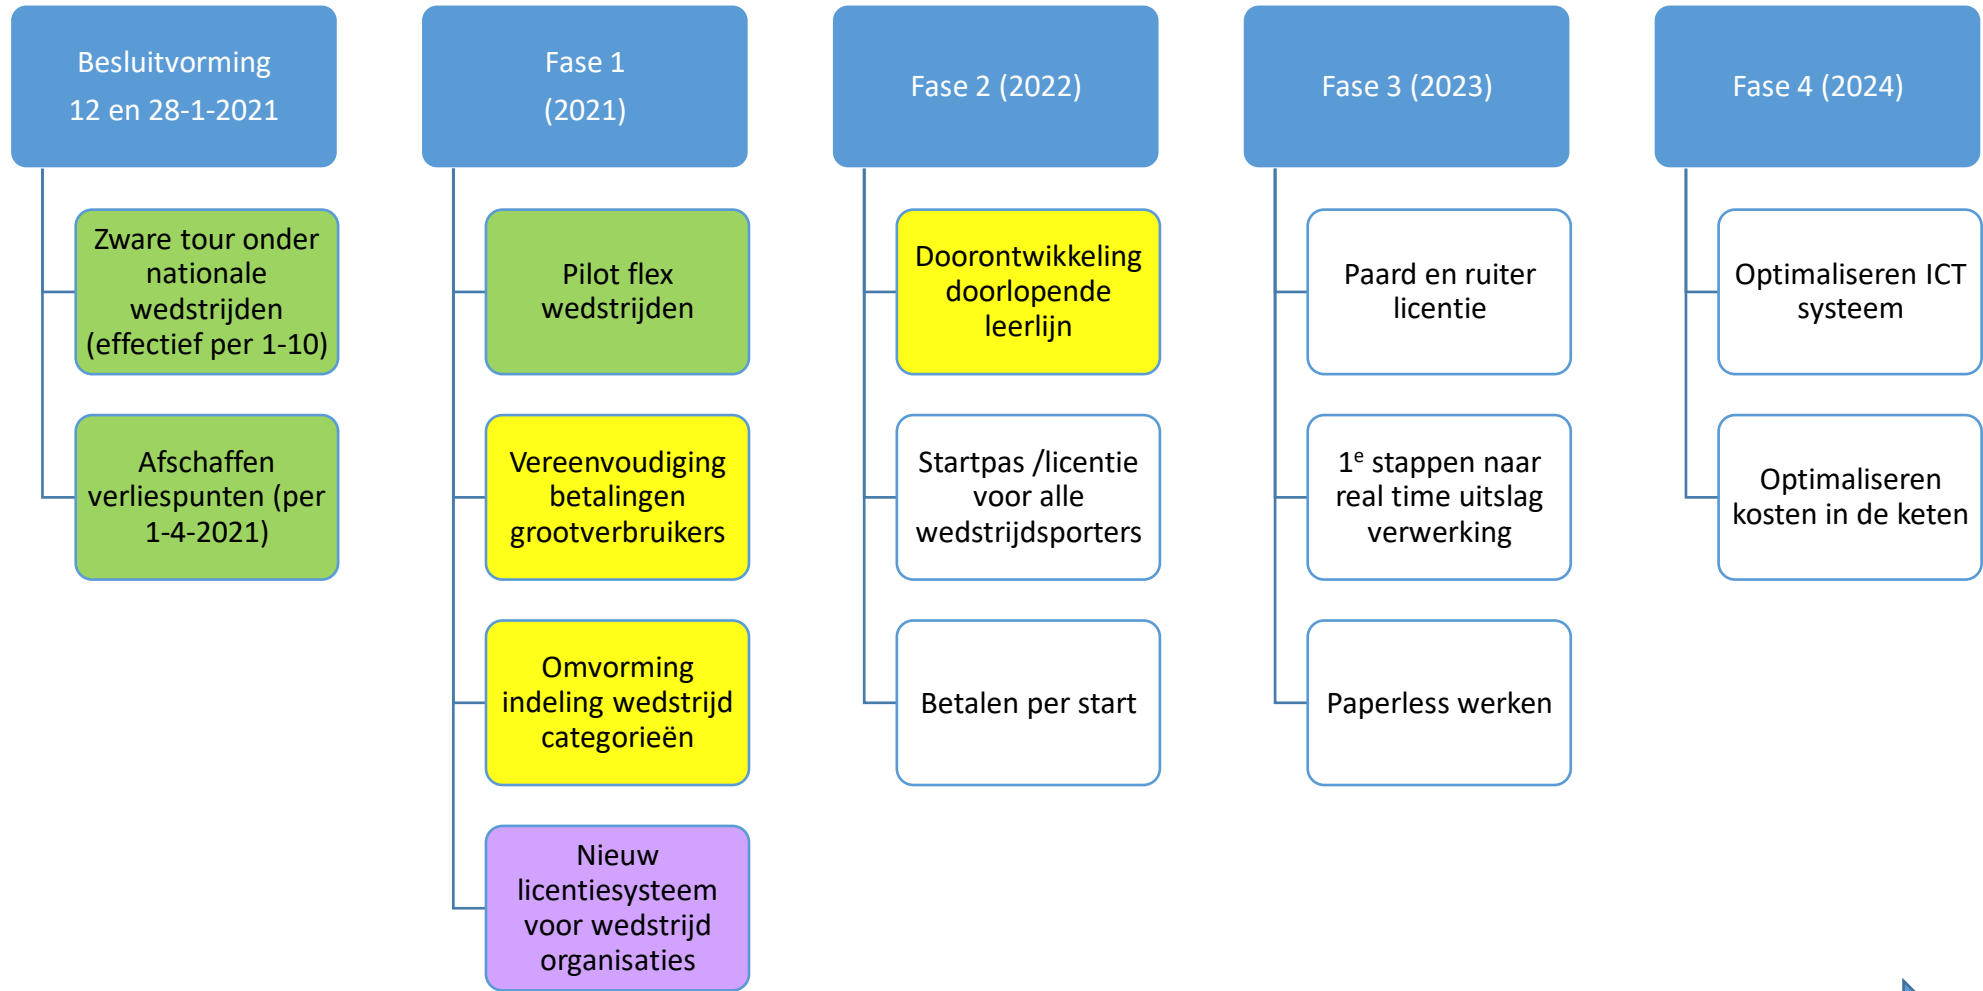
Besluitvorming
12 en 28-1-2021

Zware tour onder nationale wedstrijden (effectief per 1-10)

Afschaffen verliespunten (per 1-4-2021)

Fase 1
(2021)

Pilot flex wedstrijden

Vereenvoudiging betalingen grootverbruikers

Omvorming indeling wedstrijd categorieën

Nieuw licentiesysteem voor wedstrijd organisaties

Fase 2 (2022)

Doorontwikkeling doorlopende leerlijn

Startpas /licentie voor alle wedstrijdsporters

Betalen per start

Fase 3 (2023)

Paard en ruiter licentie

1$^e$ stappen naar real time uitslag verwerking

Paperless werken

Fase 4 (2024)

Optimaliseren ICT systeem

Optimaliseren kosten in de keten